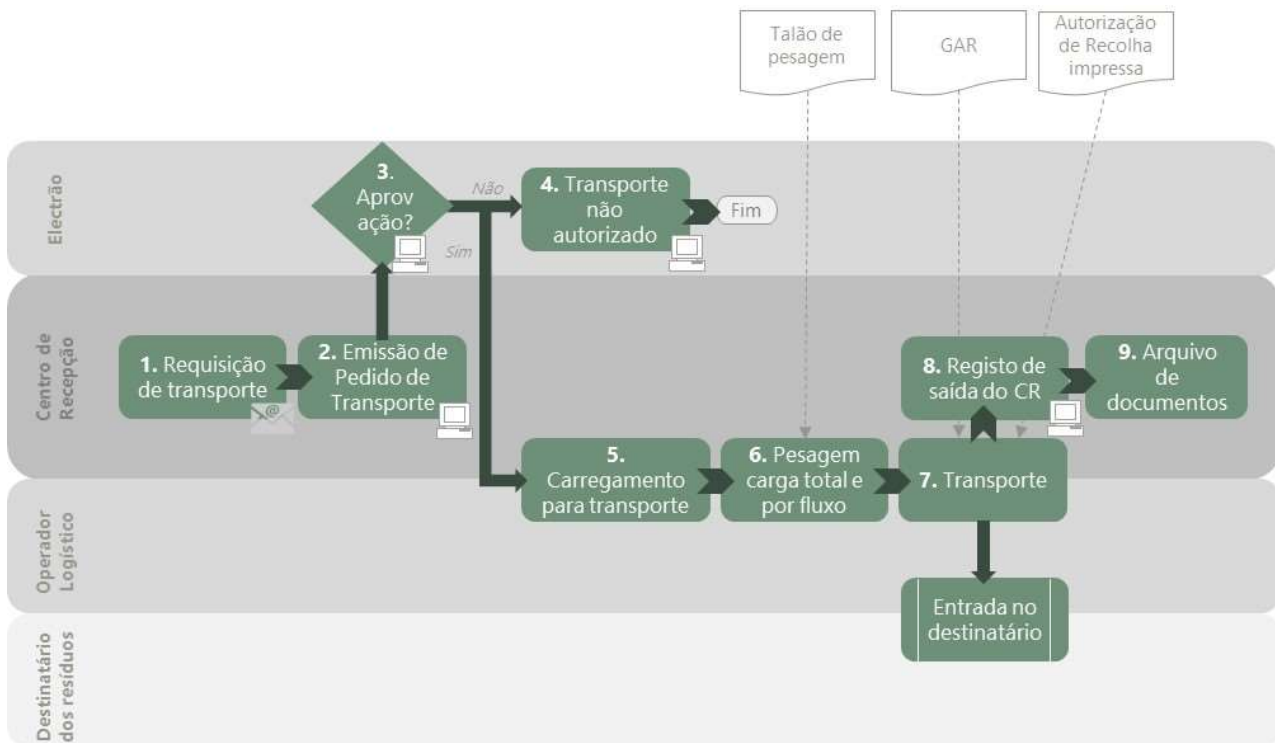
Talão de pesagem

GAR

Autorização de Recolha impressa

Electrão

3. Aprov ação?

Não

Sim

4. Transporte não autorizado

Fim

Centro de Recepção

1. Requisição de transporte

2. Emissão de Pedido de Transporte

8. Registo de saída do CR

9. Arquivo de documentos

5. Carregamento para transporte

6. Pesagem carga total e por fluxo

7. Transporte

Operador Logístico

Entrada no destinatário

Destinatário dos resíduos